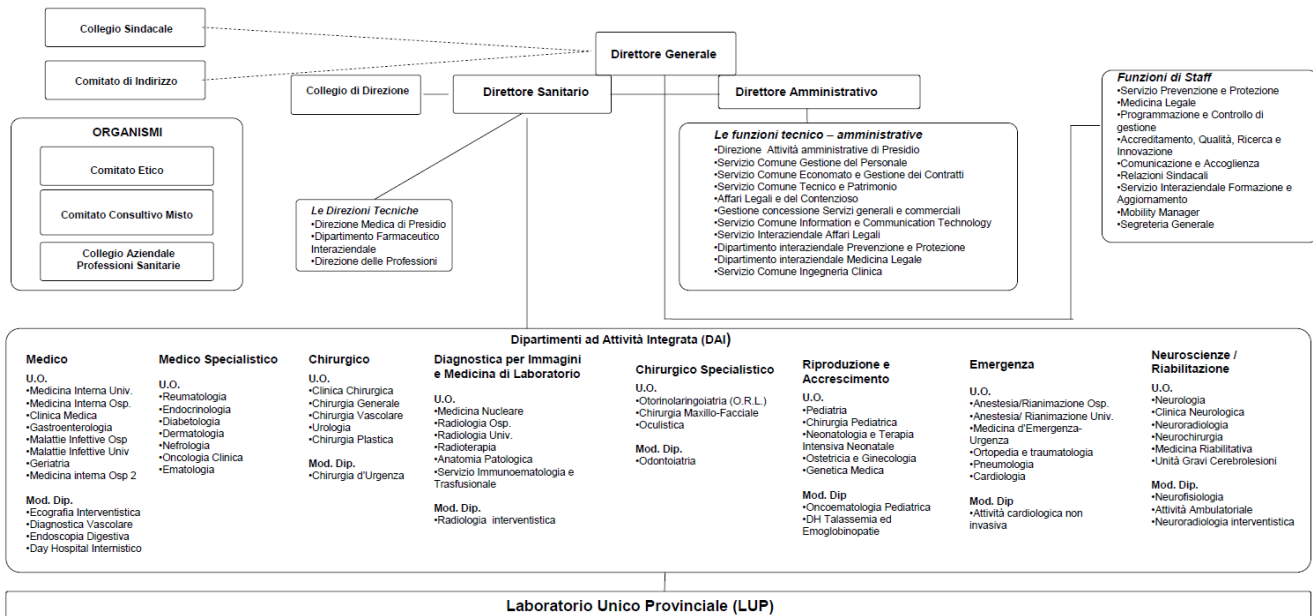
Collegio Sindacale

Comitato di Indirizzo

Direttore Generale

Collegio di Direzione

Direttore Sanitario

Direttore Amministrativo

Funzioni di Staff
•Servizio Prevenzione e Protezione
•Medicina Legale
•Programmazione e Controllo di gestione
•Accreditamento, Qualità, Ricerca e Innovazione
•Comunicazione e Accoglienza
•Relazioni Sindacali
•Servizio Interaziendale Formazione e Aggiornamento
•Mobility Manager
•Segreteria Generale

ORGANISMI

Comitato Etico

Comitato Consultivo Misto

Collegio Aziendale Professioni Sanitarie

Le funzioni tecnico – amministrative
•Direzione Attività amministrative di Presidio
•Servizio Comune Gestione del Personale
•Servizio Comune Economato e Gestione dei Contratti
•Servizio Comune Tecnico e Patrimonio
•Affari Legali e del Contenzioso
•Gestione concessione Servizi generali e commerciali
•Servizio Comune Information e Communication Technology
•Servizio Interaziendale Affari Legali
•Dipartimento interaziendale Prevenzione e Protezione
•Dipartimento interaziendale Medicina Legale
•Servizio Comune Ingegneria Clinica

Le Direzioni Tecniche
•Direzione Medica di Presidio
•Dipartimento Farmaceutico Interaziendale
•Direzione delle Professioni

Dipartimenti ad Attività Integrata (DAI)

Medico
U.O.
•Medicina Interna Univ.
•Medicina Interna Osp.
•Clinica Medica
•Gastroenterologia
•Malattie Infettive Osp
•Malattie Infettive Univ
•Geriatria
•Medicina interna Osp 2
Mod. Dip.
•Ecografia Interventistica
•Diagnostica Vascolare
•Endoscopia Digestiva
•Day Hospital Internistico

Medico Specialistico
U.O.
•Reumatologia
•Endocrinologia
•Diabetologia
•Dermatologia
•Nefrologia
•Oncologia Clinica
•Ematologia

Chirurgico
U.O.
•Clinica Chirurgica
•Chirurgia Generale
•Chirurgia Vascolare
•Urologia
•Chirurgia Plastica
Mod. Dip.
•Chirurgia d'Urgenza

Diagnostica per Immagini e Medicina di Laboratorio
U.O.
•Medicina Nucleare
•Radiologia Osp.
•Radiologia Univ.
•Radioterapia
•Anatomia Patologica
•Servizio Immunoematologia e Trasfusionale
Mod. Dip.
•Radiologia interventistica

Chirurgico Specialistico
U.O.
•Otorinolaringoiatria (O.R.L.)
•Chirurgia Maxillo-Facciale
•Oculistica
Mod. Dip.
•Odontoiatria

Riproduzione e Accrescimento
U.O.
•Pediatria
•Chirurgia Pediatrica
•Neonatologia e Terapia Intensiva Neonatale
•Ostetricia e Ginecologia
•Genetica Medica
Mod. Dip
•Oncoematologia Pediatrica
•DH Talassemia ed Emoglobinopatie

Emergenza
U.O.
•Anestesia/Rianimazione Osp.
•Anestesia/ Rianimazione Univ.
•Medicina d'Emergenza-Urgenza
•Ortopedia e traumatologia
•Pneumologia
•Cardiologia
Mod. Dip
•Attività cardiologica non invasiva

Neuroscienze / Riabilitazione
U.O.
•Neurologia
•Clinica Neurologica
•Neuroradiologia
•Neurochirurgia
•Medicina Riabilitativa
•Unità Gravi Cerebrolesioni
Mod. Dip.
•Neurofisiologia
•Attività Ambulatoriale
•Neuroradiologia interventistica

Laboratorio Unico Provinciale (LUP)